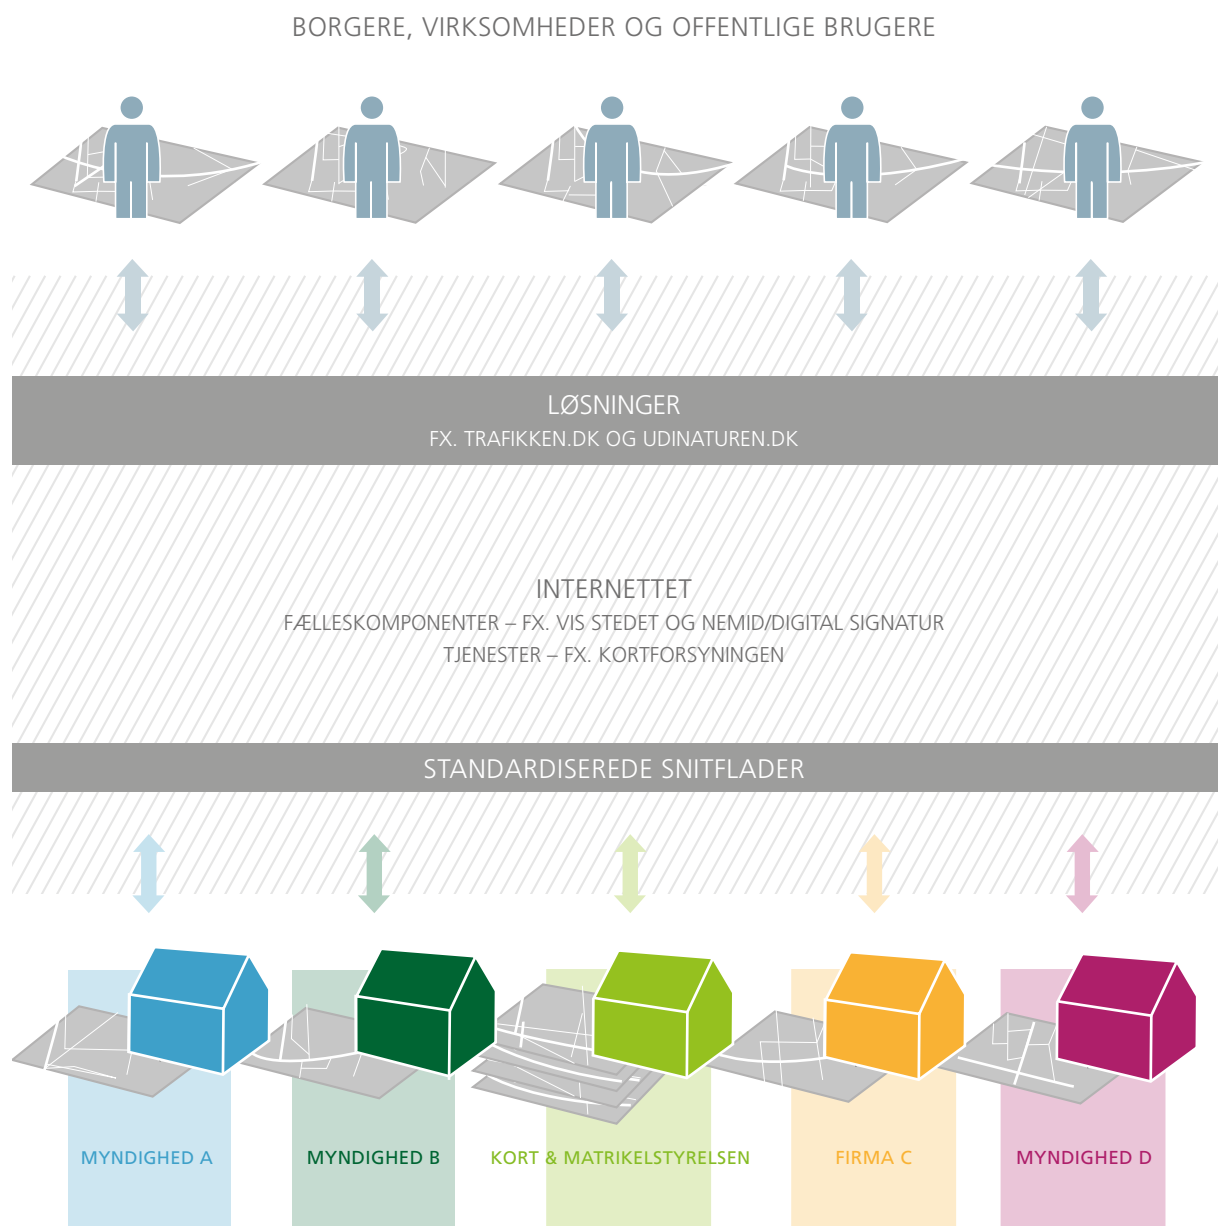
BORGERE, VIRKSOMHEDER OG OFFENTLIGE BRUGERE

LØSNINGER
FX. TRAFIKKEN.DK OG UDINATUREN.DK

INTERNETTET
FÆLLESKOMPONENTER – FX. VIS STEDET OG NEMID/DIGITAL SIGNATUR
TJENESTER – FX. KORTFORSYNINGEN

STANDARDISEREDE SNITFLADER

MYNDIGHED A

MYNDIGHED B

KORT & MATRIKELSTYRELSEN

FIRMA C

MYNDIGHED D